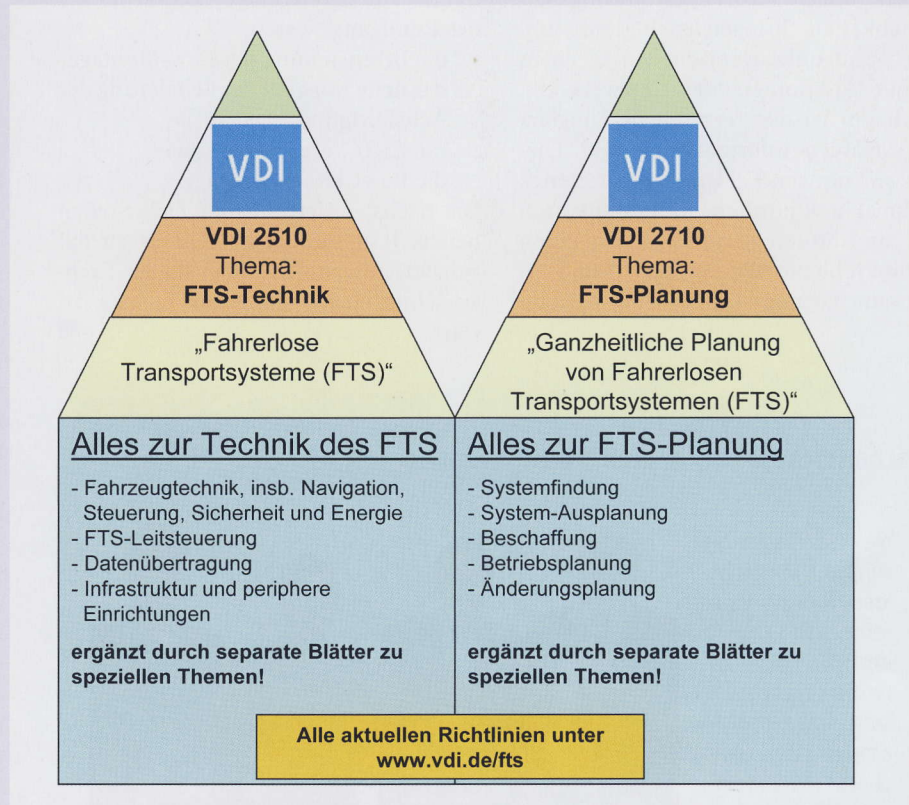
VDI

VDI 2510
Thema:
FTS-Technik

„Fahrerlose Transportsysteme (FTS)“

VDI

VDI 2710
Thema:
FTS-Planung

„Ganzheitliche Planung von Fahrerlosen Transportsystemen (FTS)“

Alles zur Technik des FTS

- Fahrzeugtechnik, insb. Navigation, Steuerung, Sicherheit und Energie
- FTS-Leitsteuerung
- Datenübertragung
- Infrastruktur und periphere Einrichtungen

ergänzt durch separate Blätter zu speziellen Themen!

Alles zur FTS-Planung

- Systemfindung
- System-Ausplanung
- Beschaffung
- Betriebsplanung
- Änderungsplanung

ergänzt durch separate Blätter zu speziellen Themen!

Alle aktuellen Richtlinien unter
www.vdi.de/fts